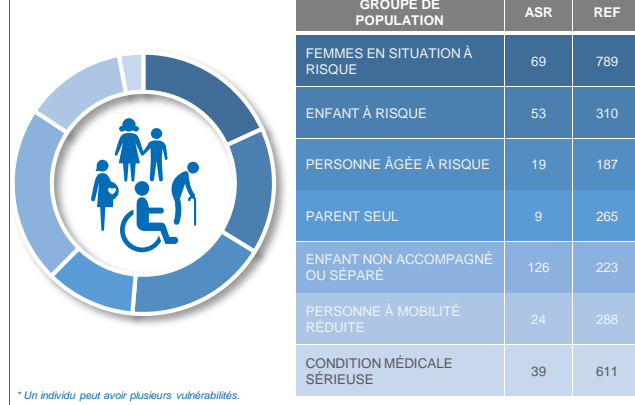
| GROUPE DE POPULATION | ASR | REF |
|---|---|---|
| FEMMES EN SITUATION À RISQUE | 69 | 789 |
| ENFANT À RISQUE | 53 | 310 |
| PERSONNE ÂGÉE À RISQUE | 19 | 187 |
| PARENT SEUL | 9 | 265 |
| ENFANT NON ACCOMPAGNÉ OU SÉPARÉ | 126 | 223 |
| PERSONNE À MOBILITÉ RÉDUITE | 24 | 288 |
| CONDITION MÉDICALE SÉRIEUSE | 39 | 611 |

* Un individu peut avoir plusieurs vulnérabilités.